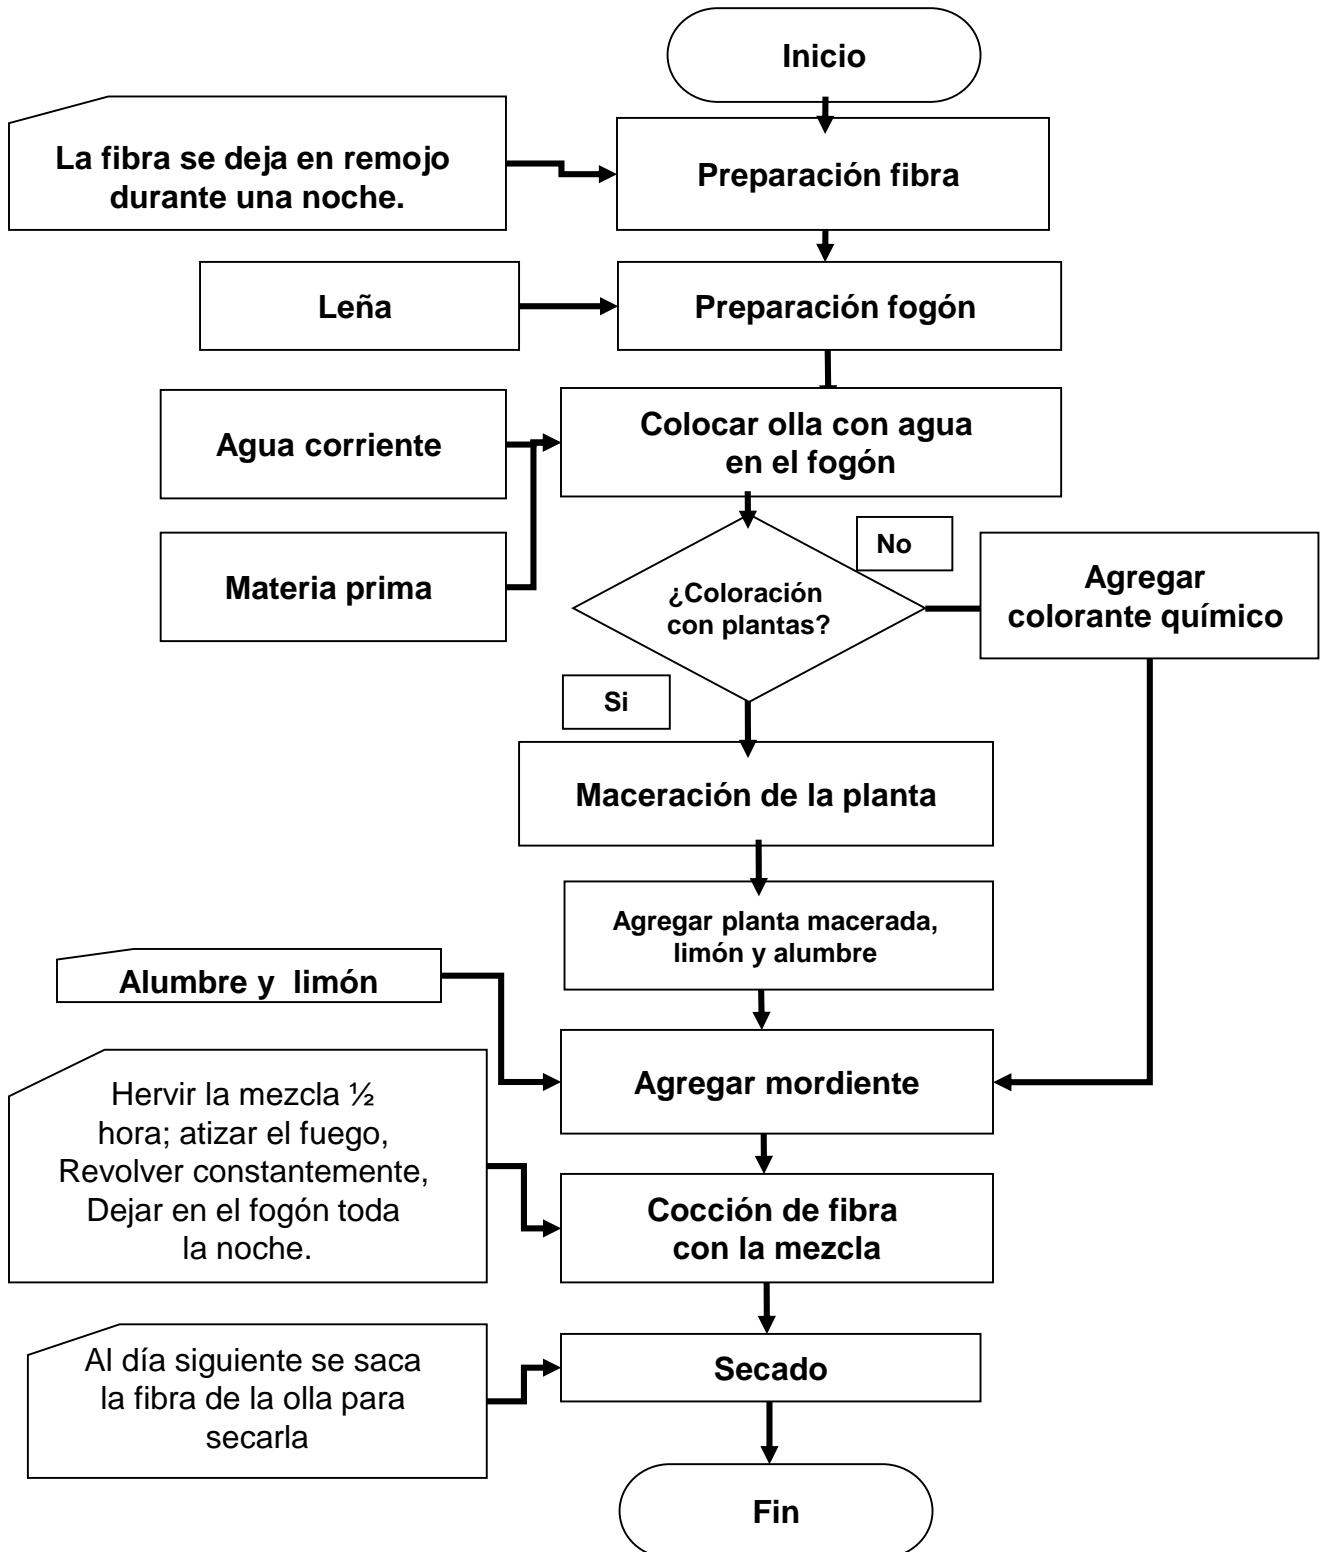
Inicio

La fibra se deja en remojo durante una noche.

Preparación fibra

Leña

Preparación fogón

Agua corriente

Materia prima

Colocar olla con agua en el fogón

¿Coloración con plantas?

No

Agregar colorante químico

Si

Maceración de la planta

Agregar planta macerada, limón y alumbre

Alumbre y limón

Agregar mordiente

Hervir la mezcla ½ hora; atizar el fuego, Revolver constantemente, Dejar en el fogón toda la noche.

Cocción de fibra con la mezcla

Al día siguiente se saca la fibra de la olla para secarla

Secado

Fin